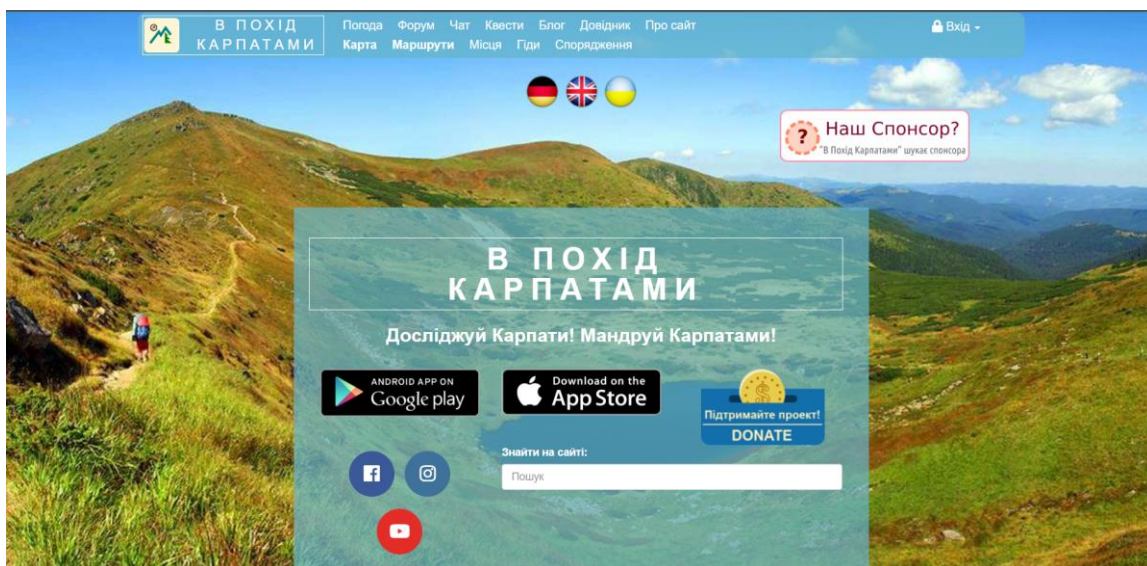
В ПОХІД КАРПАТАМИ

Погода Форум Чат Квести Блог Довідник Про сайт
Карта Маршрути Місця Гіди Спорядження

Вхід

Наш Спонсор?
"В Похід Карпатами" шукає спонсора

В ПОХІД КАРПАТАМИ

Досліджуй Карпати! Мандруй Карпатами!

ANDROID APP ON Google play

Download on the App Store

Підтримайте проект!
DONATE

Знайти на сайті:
Пошук